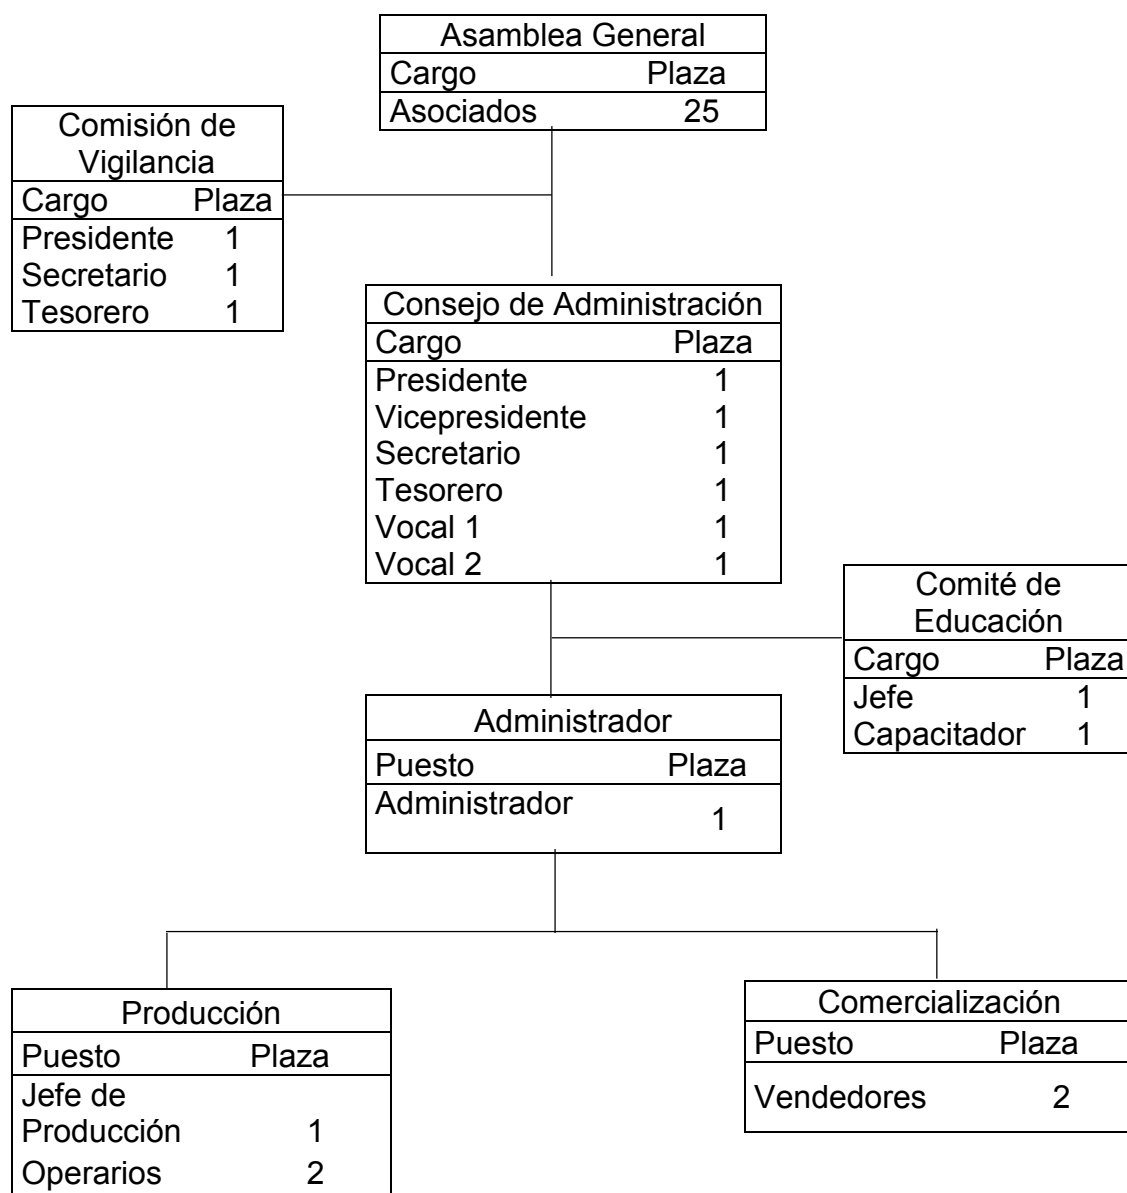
Asamblea General

| Cargo | Plaza |
|---|---|
| Asociados | 25 |

Comisión de Vigilancia

| Cargo | Plaza |
|---|---|
| Presidente | 1 |
| Secretario | 1 |
| Tesorero | 1 |

Consejo de Administración

| Cargo | Plaza |
|---|---|
| Presidente | 1 |
| Vicepresidente | 1 |
| Secretario | 1 |
| Tesorero | 1 |
| Vocal 1 | 1 |
| Vocal 2 | 1 |

Comité de Educación

| Cargo | Plaza |
|---|---|
| Jefe | 1 |
| Capacitador | 1 |

Administrador

| Puesto | Plaza |
|---|---|
| Administrador | 1 |

Producción

| Puesto | Plaza |
|---|---|
| Jefe de Producción | 1 |
| Operarios | 2 |

Comercialización

| Puesto | Plaza |
|---|---|
| Vendedores | 2 |